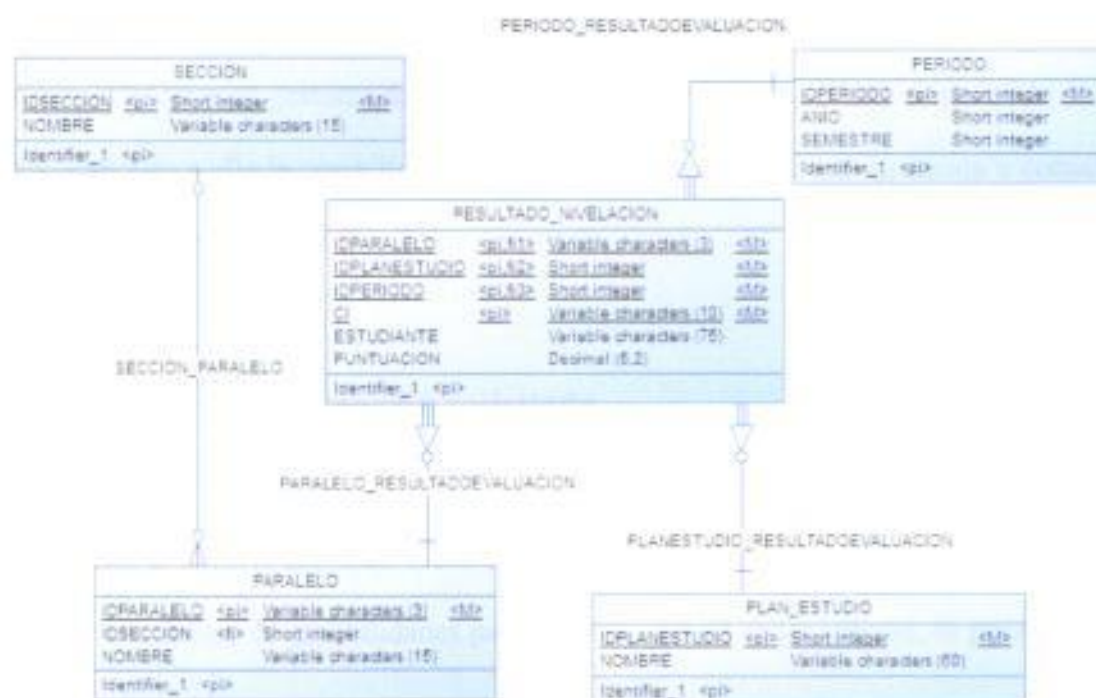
PERIODO_RESULTADOEVALUACION

SECCION

| | | | |
|---|---|---|---|
| IDSECCION | <pi> | Short integer | <M> |
| NOMBRE | | Variable characters (15) | |

Identifier_1 <pi>

PERIODO

| | | | |
|---|---|---|---|
| IDPERIODO | <pi> | Short integer | <M> |
| ANIO | | Short integer | |
| SEMESTRE | | Short integer | |

Identifier_1 <pi>

RESULTADO_NIVELACION

| | | | |
|---|---|---|---|
| IDPARALELO | <pi,fi1> | Variable characters (3) | <M> |
| IDPLANESTUDIO | <pi,fi2> | Short integer | <M> |
| IDPERIODO | <pi,fi3> | Short integer | <M> |
| CI | <pi> | Variable characters (10) | <M> |
| ESTUDIANTE | | Variable characters (75) | |
| PUNTUACION | | Decimal (5,2) | |

Identifier_1 <pi>

SECCION_PARALELO

PARALELO_RESULTADOEVALUACION

PLANESTUDIO_RESULTADOEVALUACION

PARALELO

| | | | |
|---|---|---|---|
| IDPARALELO | <pi> | Variable characters (3) | <M> |
| IDSECCION | <fi> | Short integer | |
| NOMBRE | | Variable characters (15) | |

Identifier_1 <pi>

PLAN_ESTUDIO

| | | | |
|---|---|---|---|
| IDPLANESTUDIO | <pi> | Short integer | <M> |
| NOMBRE | | Variable characters (60) | |

Identifier_1 <pi>